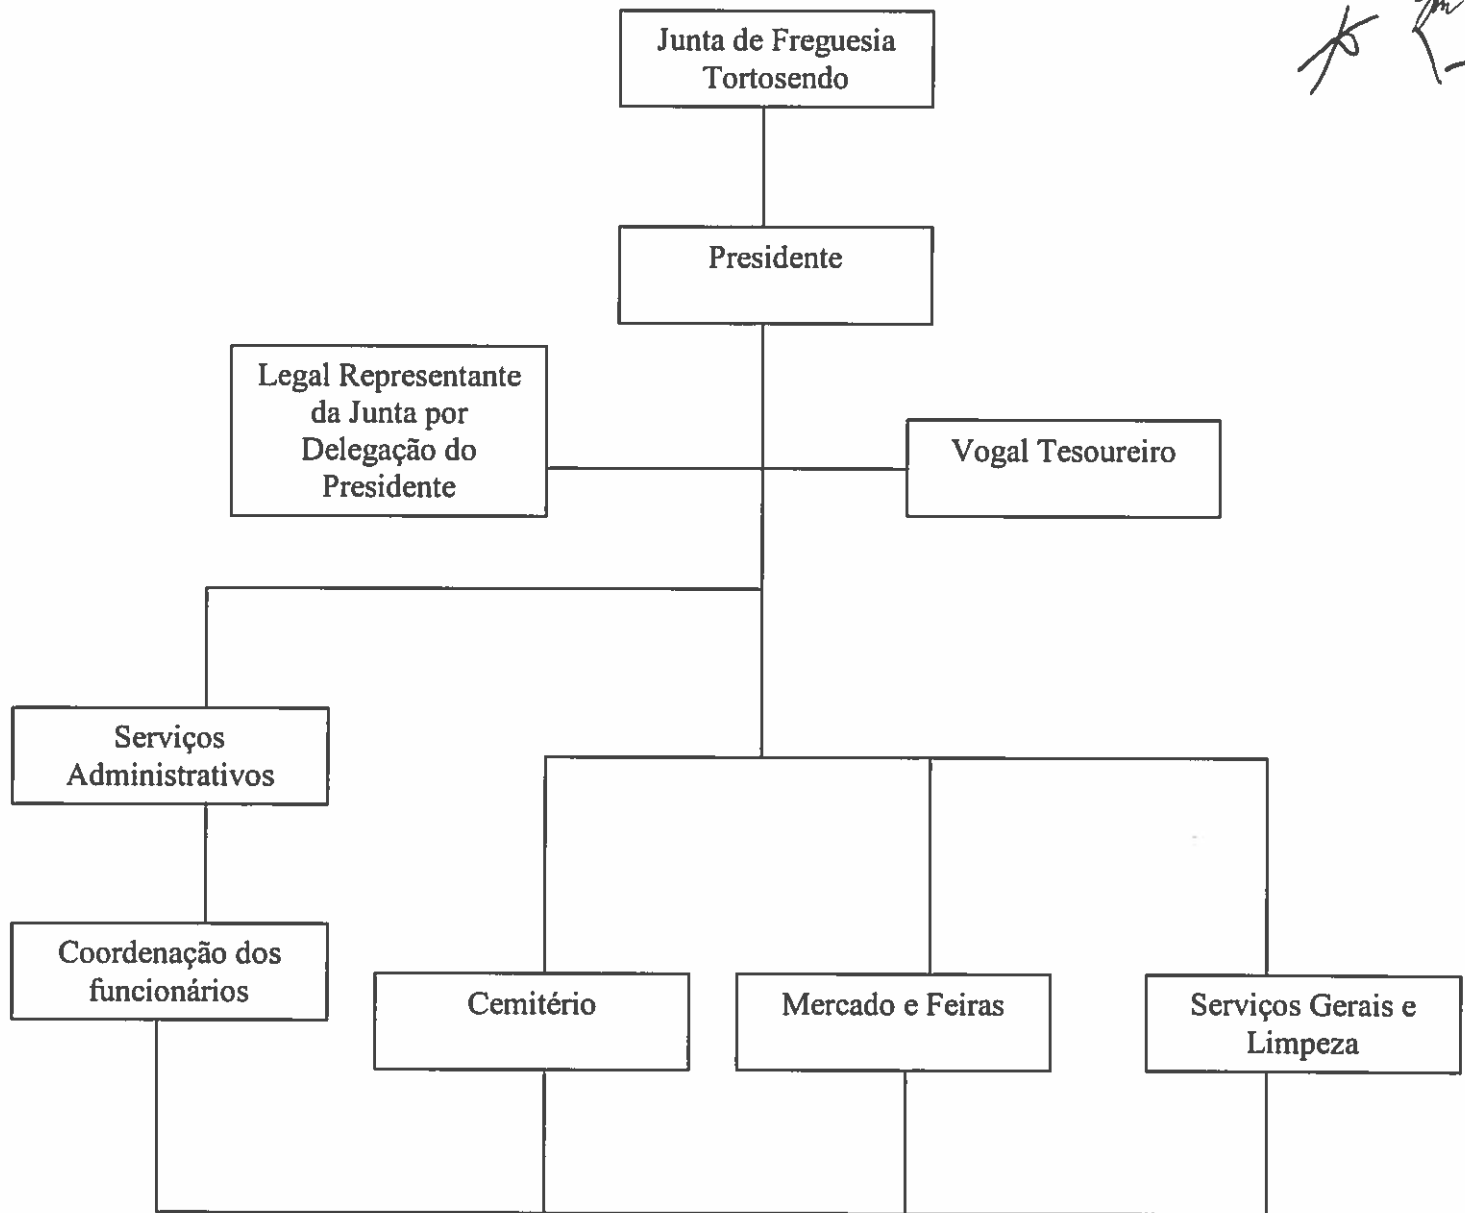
Junta de Freguesia Tortosendo

Presidente

Legal Representante da Junta por Delegação do Presidente

Vogal Tesoureiro

Serviços Administrativos

Coordenação dos funcionários

Cemitério

Mercado e Feiras

Serviços Gerais e Limpeza